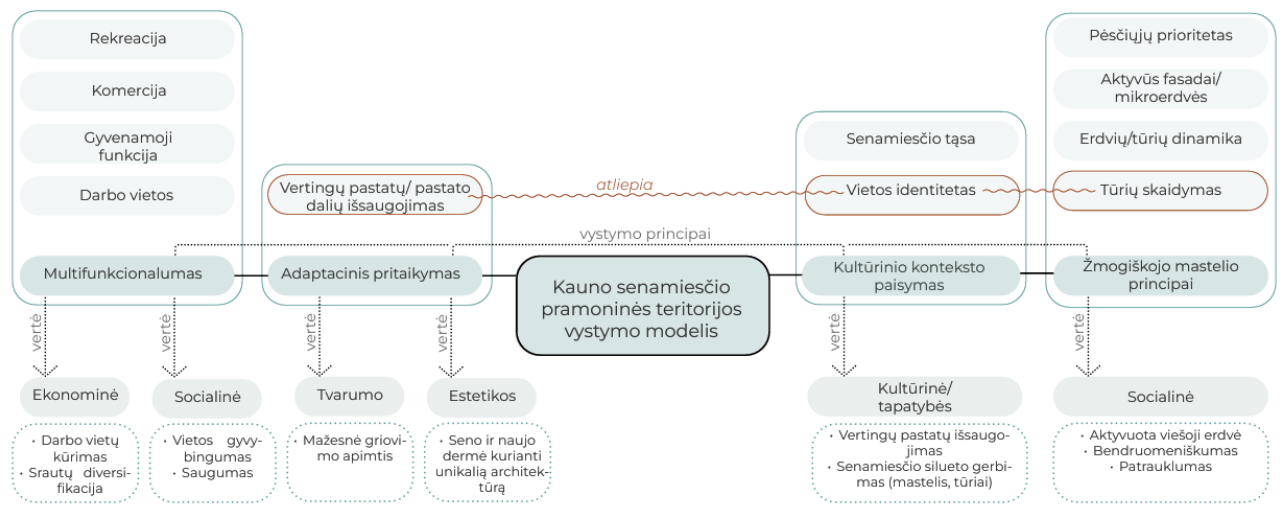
Rekreacija

Komercija

Gyvenamoji funkcija

Darbo vietos

Multifunkcionalumas

Vertingų pastatų/ pastato dalių išsaugojimas

atliepia

Adaptacinis pritaikymas

vystymo principai

Kauno senamiesčio pramoninės teritorijos vystymo modelis

Senamiesčio tąsa

Vietos identitetas

Kultūrinio konteksto paisymas

Pėsčiųjų prioritetas

Aktyvūs fasadai/ mikroerdvės

Erdvių/tūrių dinamika

Tūrių skaidymas

Žmogiškojo mastelio principai

vertė

vertė

vertė

vertė

vertė

vertė

Ekonominė

Socialinė

Tvarumo

Estetikos

Kultūrinė/ tapatybės

Socialinė

• Darbo vietų kūrimas
• Srautų diversifikacija

• Vietos gyvybingumas
• Saugumas

• Mažesnė griovimo apimtis

• Seno ir naujo dermė kurianti unikalią architektūrą

• Vertingų pastatų išsaugojimas
• Senamiesčio silueto gerbimas (mastelis, tūriai)

• Aktyvuota viešoji erdvė
• Bendruomeniškumas
• Patrauklumas